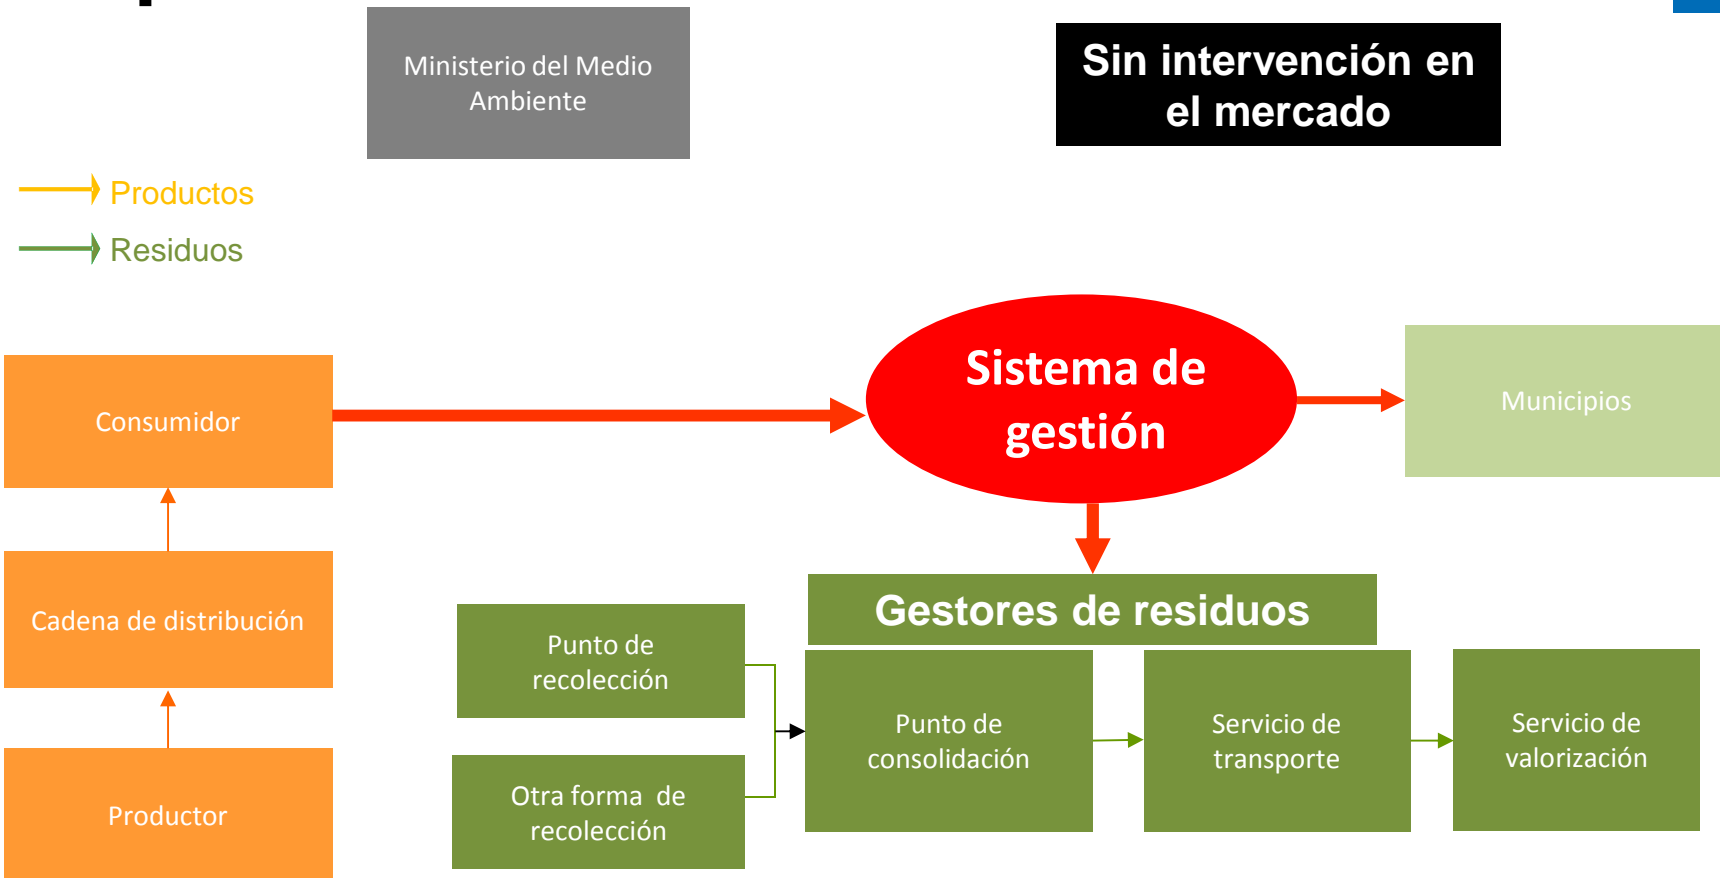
Ministerio del Medio Ambiente

Sin intervención en el mercado

Productos

Residuos

Consumidor

Sistema de gestión

Municipios

Cadena de distribución

Gestores de residuos

Punto de recolección

Otra forma de recolección

Punto de consolidación

Servicio de transporte

Servicio de valorización

Productor